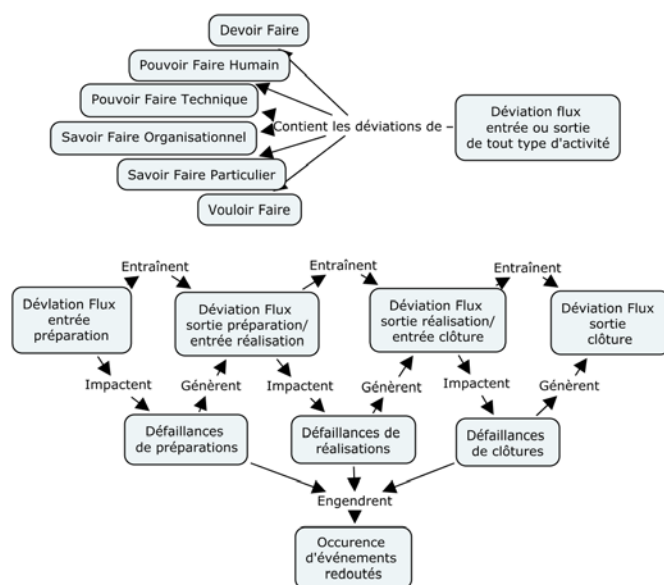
Devoir Faire

Pouvoir Faire Humain

Pouvoir Faire Technique

Savoir Faire Organisationnel

Savoir Faire Particulier

Vouloir Faire

Contient les déviations de

Déviation flux entrée ou sortie de tout type d'activité

Entraînent

Entraînent

Entraînent

Dévlation Flux entrée préparation

Déviation Flux sortie préparation/ entrée réalisation

Déviation Flux sortie réalisation/ entrée clôture

Déviation Flux sortie clôture

Impactent

Génèrent

Impactent

Génèrent

Impactent

Génèrent

Défaillances de préparations

Défaillances de réalisations

Défaillances de clôtures

Engendrent

Occurence d'événements redoutés